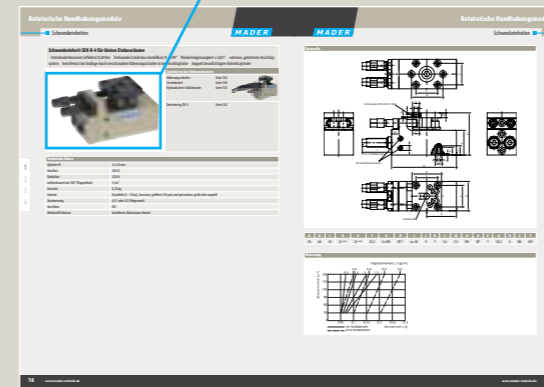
Rotatorische Handhabungsmodule

Schwenkeinheiten

MADER

MADER

Rotatorische Handhabungsmodule

Schwenkeinheiten

Schwenkeinheit SEK 4-4 für kleine Einbauräume

Zubehör

Technische Daten

Abmessungen

Belastung

76

www.mader-technik.de

www.mader-technik.de